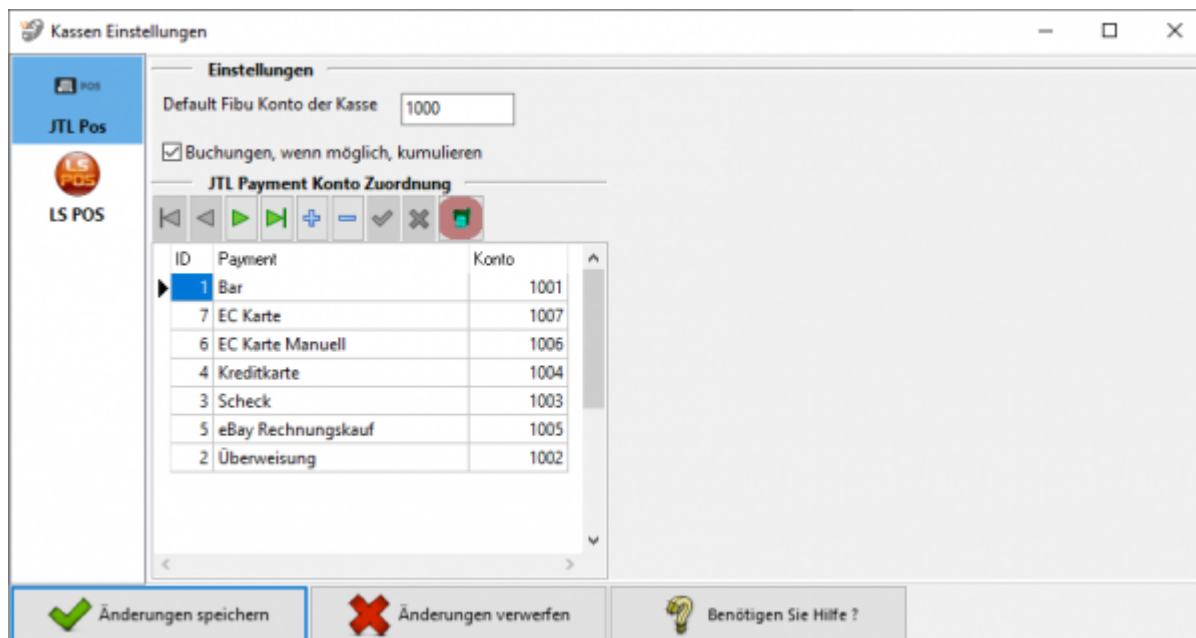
Kassen Einstellungen

POS
JTL Pos
LS POS
LS POS

Einstellungen
Default Fibu Konto der Kasse 1000
Buchungen, wenn möglich, kumulieren

JTL Payment Konto Zuordnung

| ID | Payment | Konto |
|---|---|---|
| 1 | Bar | 1001 |
| 7 | EC Karte | 1007 |
| 6 | EC Karte Manuell | 1006 |
| 4 | Kreditkarte | 1004 |
| 3 | Scheck | 1003 |
| 5 | eBay Rechnungskauf | 1005 |
| 2 | Überweisung | 1002 |

Änderungen speichern
Änderungen verwerfen
Benötigen Sie Hilfe ?